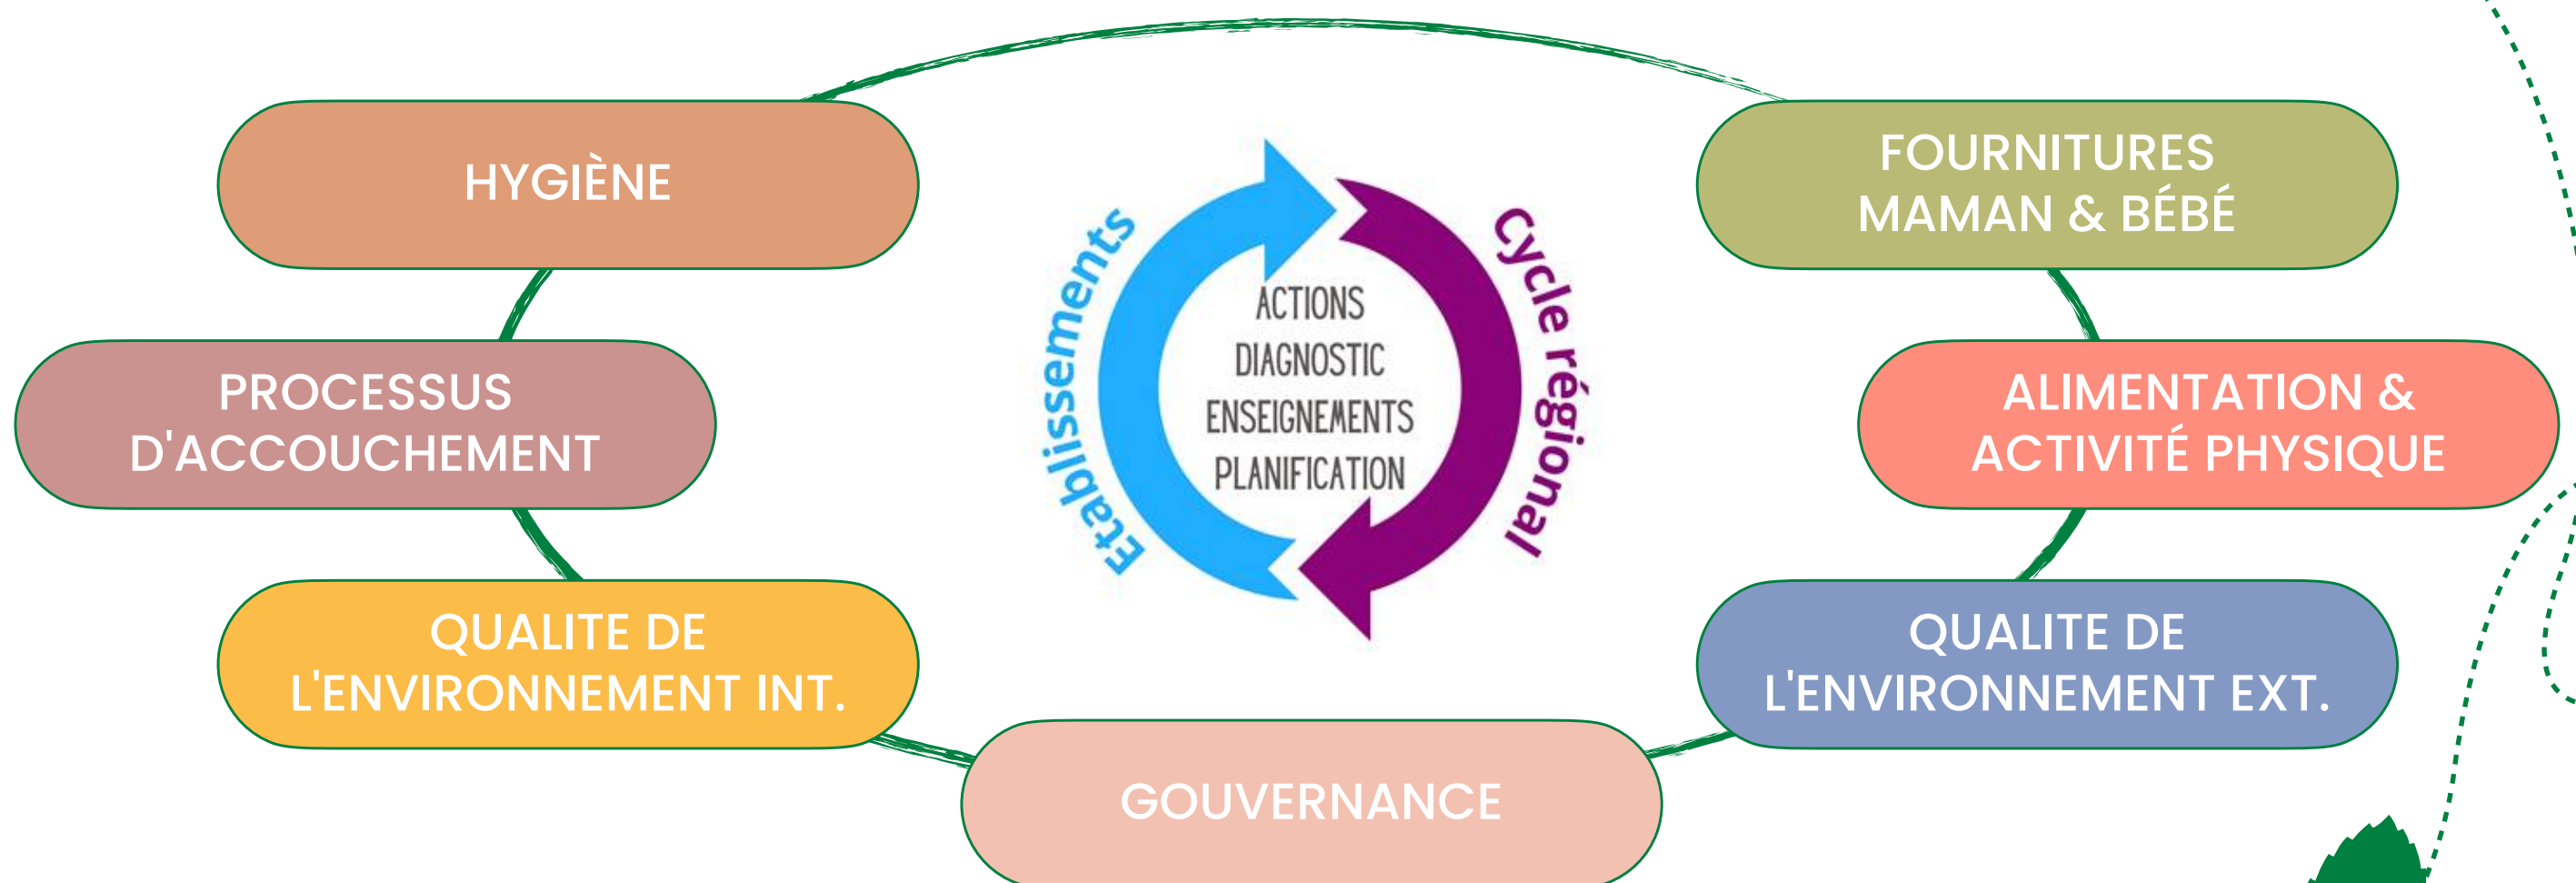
HYGIÈNE

FOURNITURES MAMAN & BÉBÉ

PROCESSUS D'ACCOUCHEMENT

ALIMENTATION & ACTIVITÉ PHYSIQUE

QUALITE DE L'ENVIRONNEMENT INT.

QUALITE DE L'ENVIRONNEMENT EXT.

GOUVERNANCE

Etablissements

Cycle régional

ACTIONS
DIAGNOSTIC
ENSEIGNEMENTS
PLANIFICATION